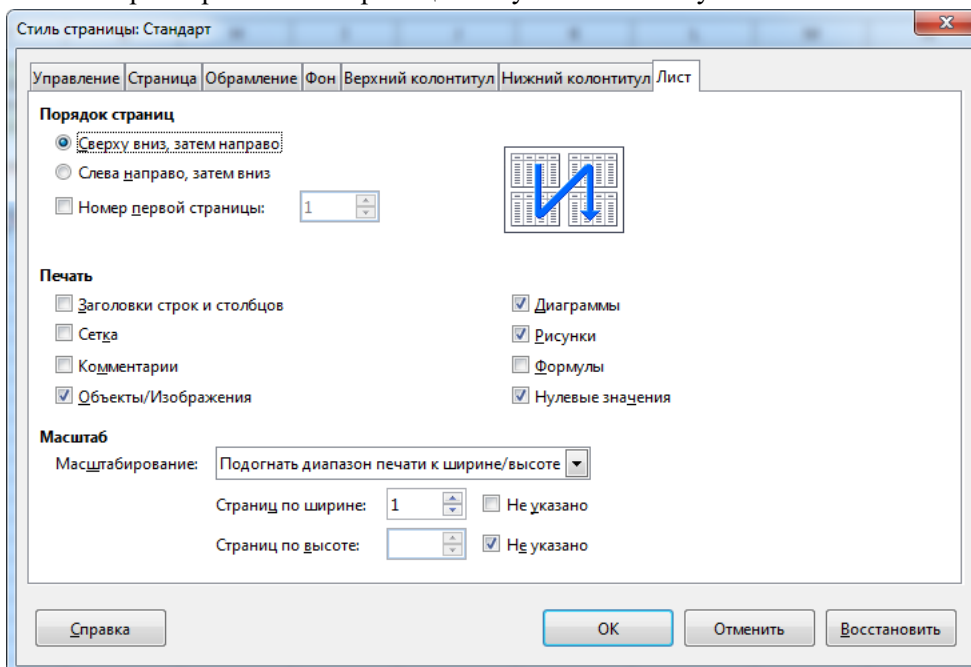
Стиль страницы: Стандарт

Управление | Страница | Обрамление | Фон | Верхний колонтитул | Нижний колонтитул | Лист

Порядок страниц

Сверху вниз, затем направо

Слева направо, затем вниз

Номер первой страницы: 1

Печать

Заголовки строк и столбцов

Сетка

Комментарии

Объекты/Изображения

Диаграммы

Рисунки

Формулы

Нулевые значения

Масштаб

Масштабирование: Подогнать диапазон печати к ширине/высоте

Страниц по ширине: 1

Не указано

Страниц по высоте:

Не указано

Справка

OK

Отменить

Восстановить